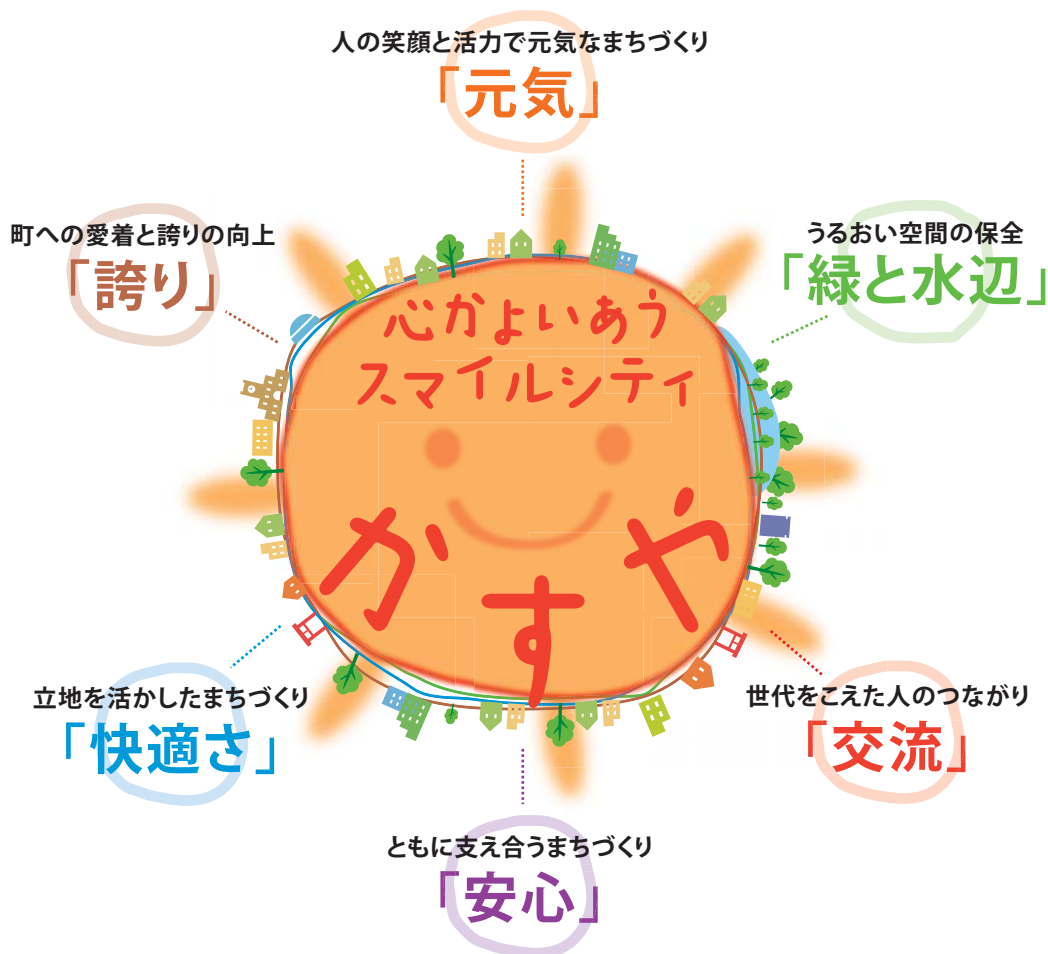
人の笑顔と活力で元気なまちづくり
「元気」

町への愛着と誇りの向上
「誇り」

うるおい空間の保全
「緑と水辺」

心かよいあう
スマイルシティ
かすや

立地を活かしたまちづくり
「快適さ」

世代をこえた人のつながり
「交流」

ともに支え合うまちづくり
「安心」